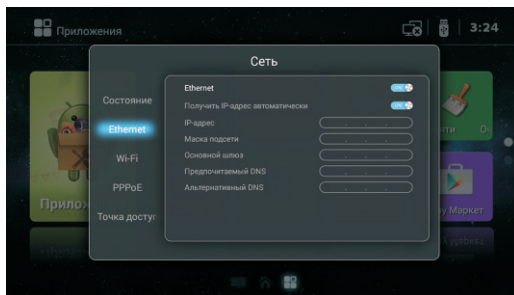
Приложения

3:24

Сеть

Состояние

Ethernet

Wi-Fi

PPPoE

Точка досту

Ethernet

ON

Получить IP-адрес автоматически

ON

IP-адрес

Маска подсети

Основной шлюз

Предпочитаемый DNS

Альтернативный DNS

Прилож

сти

О

у Маркет